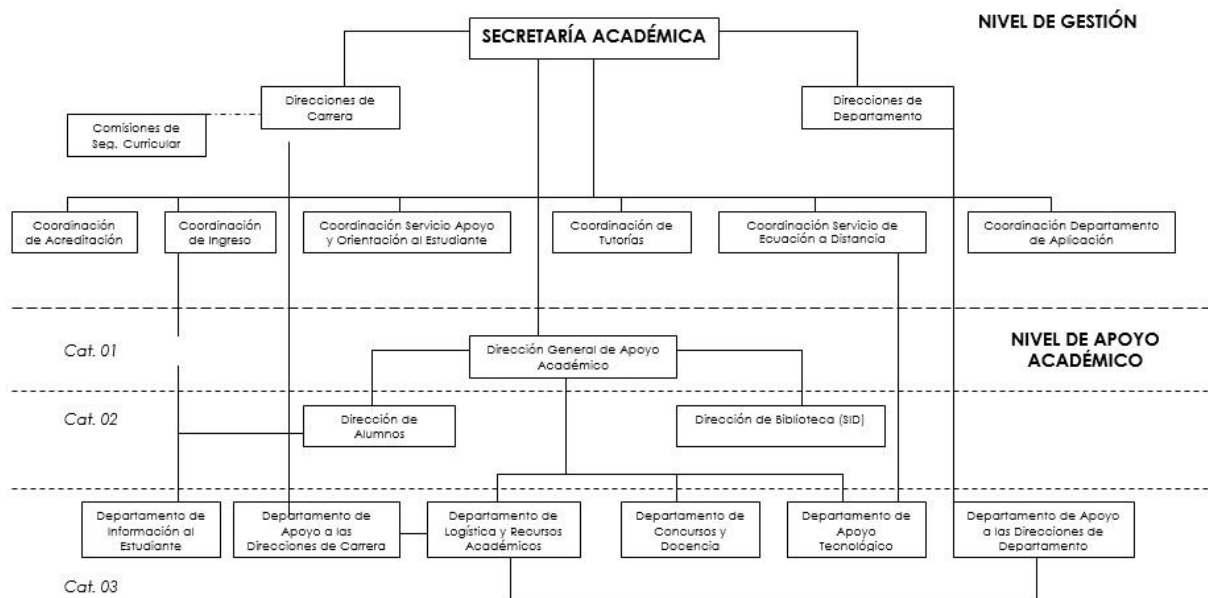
SECRETARÍA ACADÉMICA

NIVEL DE GESTIÓN

Direcciones de Carrera

Direcciones de Departamento

Comisiones de Seg. Curricular

Coordinación de Acreditación

Coordinación de Ingreso

Coordinación Servicio Apoyo y Orientación al Estudiante

Coordinación de Tutorías

Coordinación Servicio de Ecuación a Distancia

Coordinación Departamento de Aplicación

Cat. 01

Dirección General de Apoyo Académico

NIVEL DE APOYO ACADÉMICO

Cat. 02

Dirección de Alumnos

Dirección de Biblioteca (SID)

Departamento de Información al Estudiante

Departamento de Apoyo a las Direcciones de Carrera

Departamento de Logística y Recursos Académicos

Departamento de Concursos y Docencia

Departamento de Apoyo Tecnológico

Departamento de Apoyo a las Direcciones de Departamento

Cat. 03